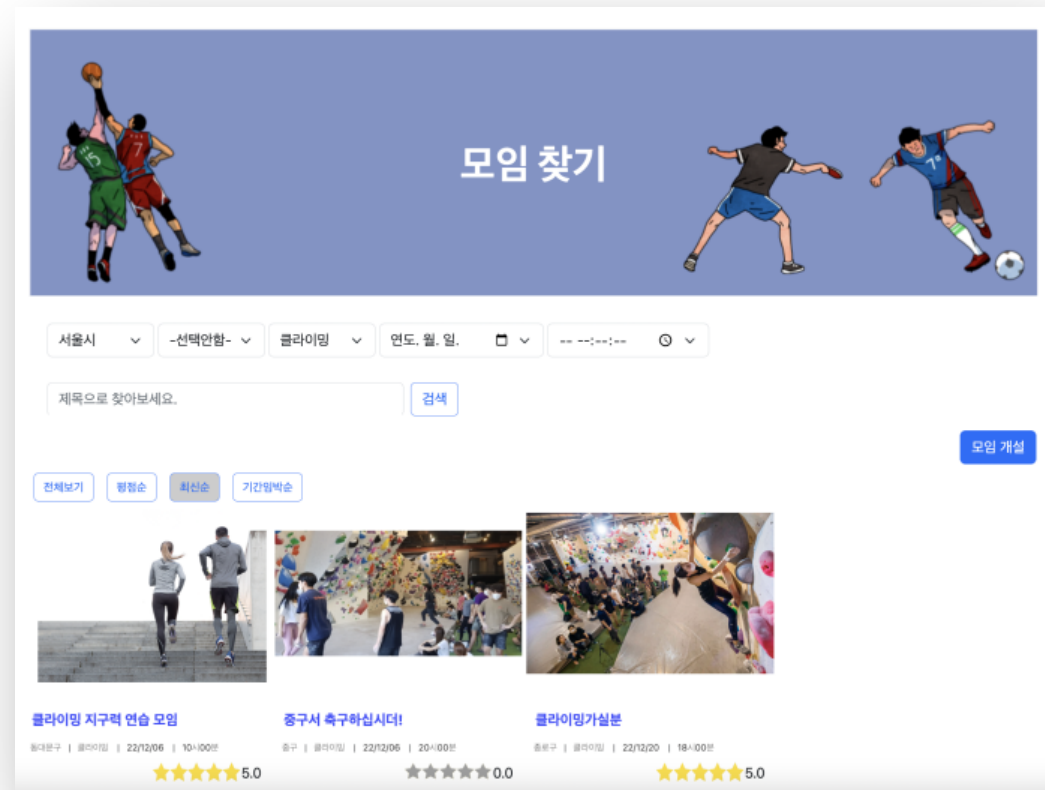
모임 찾기

서울시
-선택안함-
클라이밍
연도. 월. 일.
-- --:--:--

제목으로 찾아보세요.
검색

모임 개설

전체보기
평점순
최신순
기간임박순

클라이밍 지구력 연습 모임
동대문구 | 클라이밍 | 22/12/06 | 10시00분
5.0

중구서 축구하십시더!
중구 | 클라이밍 | 22/12/06 | 20시00분
0.0

클라이밍가실분
종로구 | 클라이밍 | 22/12/20 | 18시00분
5.0